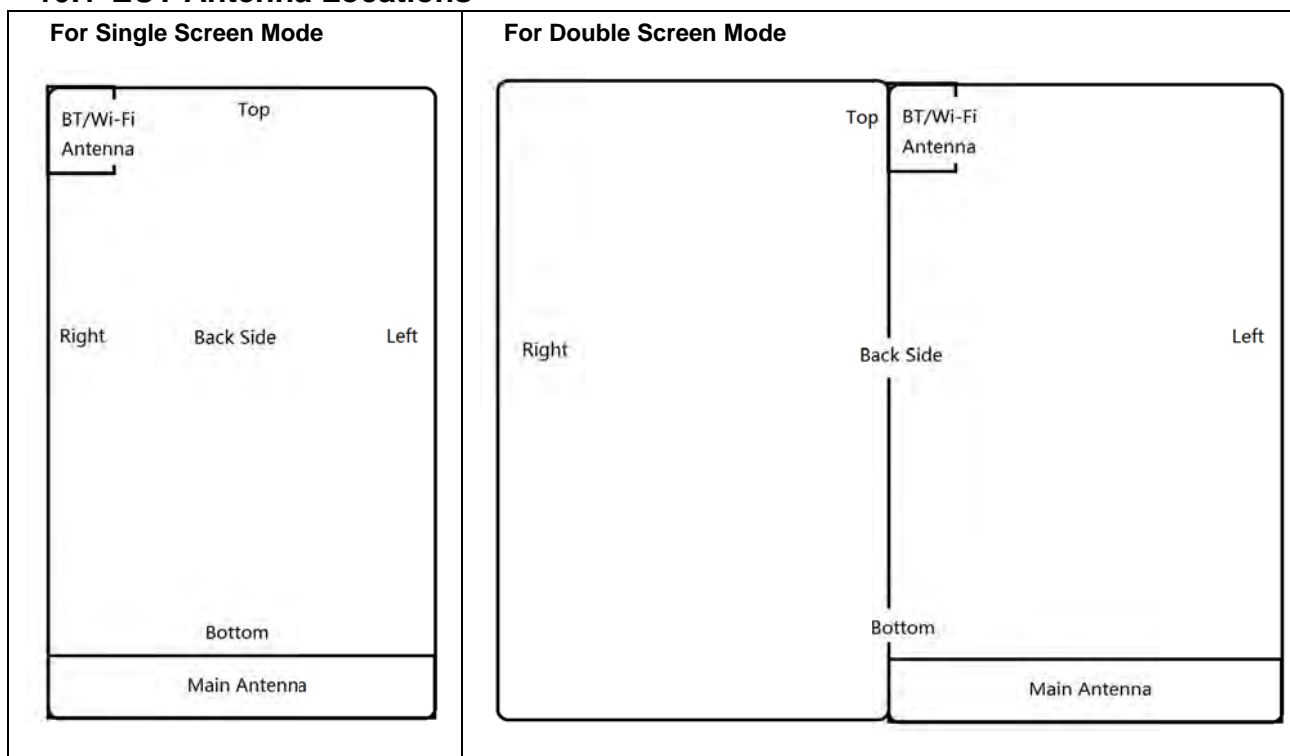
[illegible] Antenna Locations

| For Single Screen Mode | For Double Screen Mode |
|---|---|
| BT/Wi-Fi Antenna<br>Top<br>Right<br>Back Side<br>Left<br>Bottom<br>Main Antenna | Top<br>BT/Wi-Fi Antenna<br>Right<br>Back Side<br>Left<br>Bottom<br>Main Antenna |